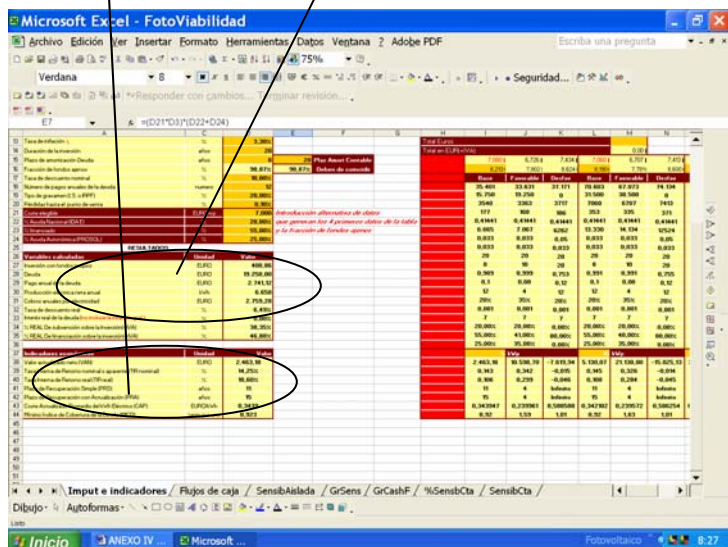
Microsoft Excel - FotoViabilidad

Archivo Edición Ver Insertar Formato Herramientas Datos Ventana ? Adobe PDF

Escriba una pregunta

Verdana 8 75%

Seguridad...

Responder con cambios... Terminar revisión...

E7 =(D21*D3)*(D22+D24)

Tasa de inflación

Duración de la Inversión

Plazo de amortización Deuda

Fracción de fondos ajenos

Tasa de descuento nominal

Número de pagos anuales de la deuda

Tipo de gravamen (I.S. o IRPF)

Plaz Amort Contable

Debes de coincidir

Introducción alternativa de datos que generan los 4 primeros datos de la tabla y la fracción de fondos ajenos

RESULTADOS

Variables calculadas

Unidad

Valor

Inversión con fondos propios

Deuda

Pago anual de la deuda

Producción anual

Coloco anuales

Tasa de descuento real

Interés real de la deuda

Indicadores

Unidad

Valor

Valor actual neto (VAN)

Tasa Interna de Retorno nominal

Tasa Interna de Retorno real

Plazo de Recuperación Simple (PRS)

Plazo de Recuperación con Actualización (PRA)

Coste Actualizado

EURO

EURO

EURO

kWh

EURO

%

%

%

%

años

años

EURO/kWh

408,00

19.250,00

2.741,12

6.650

2.759,28

6,49%

38,35%

46,00%

2.463,16

14,25%

10,60%

11

15

0,3433

0,923

Total Euros

Total en EURO/Wp

Base

Favorable

Desfav

Base

Favorable

Desfav

VAN

VAN

Input e indicadores / Flujos de caja / SensibAislada / GrSens / GrCashF / %SensbCta / SensibCta /

Dibujo - Autoformas -

Listo

Inicio ANEXO IV ... Microsoft ...

Fotovoltaico 8:27